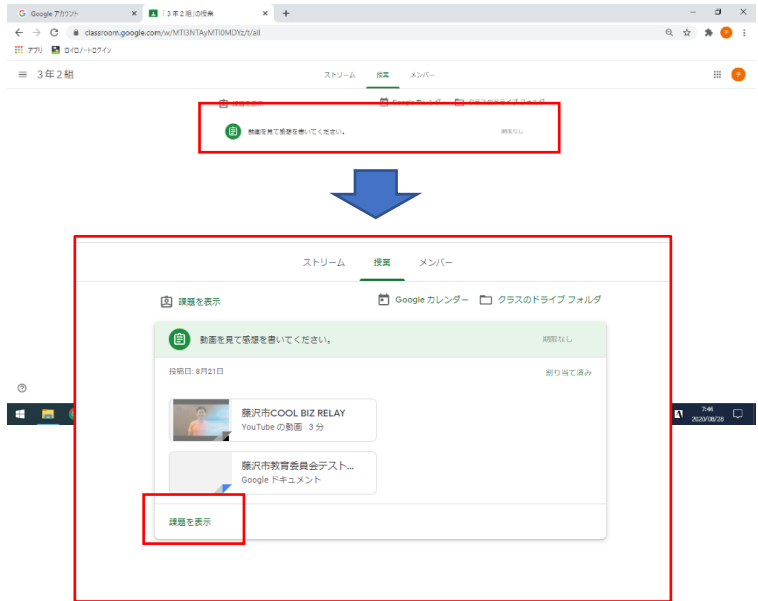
Google アカウント
「3年2組」の授業
classroom.google.com/w/MTI3NTAyMTI0MDYz/t/all
アプリ
ロイロノートログイン
3年2組
ストリーム
授業
メンバー
課題を表示
Google カレンダー
クラスのドライブ フォルダ
動画を見て感想を書いてください。
期限なし

ストリーム
授業
メンバー
課題を表示
Google カレンダー
クラスのドライブ フォルダ
動画を見て感想を書いてください。
期限なし
投稿日: 8月21日
割り当て済み
藤沢市COOL BIZ RELAY
YouTube の動画 3 分
藤沢市教育委員会テスト...
Google ドキュメント
課題を表示
7:46
2020/08/28